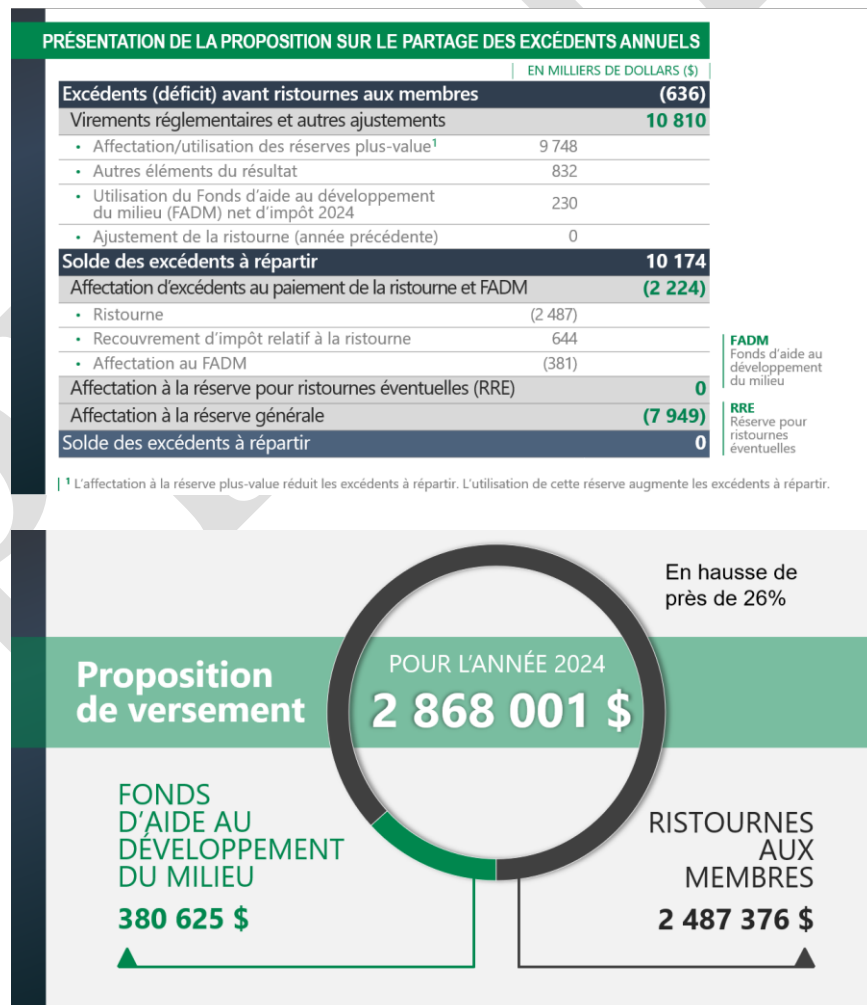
PRÉSENTATION DE LA PROPOSITION SUR LE PARTAGE DES EXCÉDENTS ANNUELS

EN MILLIERS DE DOLLARS ($)

| | | |
|---|---|---|
| Excédents (déficit) avant ristournes aux membres | | (636) |
| Virements réglementaires et autres ajustements | | 10 810 |
| • Affectation/utilisation des réserves plus-value$^1$ | 9 748 | |
| • Autres éléments du résultat | 832 | |
| • Utilisation du Fonds d'aide au développement du milieu (FADM) net d'impôt 2024 | 230 | |
| • Ajustement de la ristourne (année précédente) | 0 | |
| Solde des excédents à répartir | | 10 174 |
| Affectation d'excédents au paiement de la ristourne et FADM | | (2 224) |
| • Ristourne | (2 487) | |
| • Recouvrement d'impôt relatif à la ristourne | 644 | |
| • Affectation au FADM | (381) | |
| Affectation à la réserve pour ristournes éventuelles (RRE) | | 0 |
| Affectation à la réserve générale | | (7 949) |
| Solde des excédents à répartir | | 0 |

FADM
Fonds d'aide au développement du milieu

RRE
Réserve pour ristournes éventuelles

$^1$ L'affectation à la réserve plus-value réduit les excédents à répartir. L'utilisation de cette réserve augmente les excédents à répartir.

En hausse de près de 26%

Proposition de versement

POUR L'ANNÉE 2024
2 868 001 $

FONDS D'AIDE AU DÉVELOPPEMENT DU MILIEU
380 625 $

RISTOURNES AUX MEMBRES
2 487 376 $